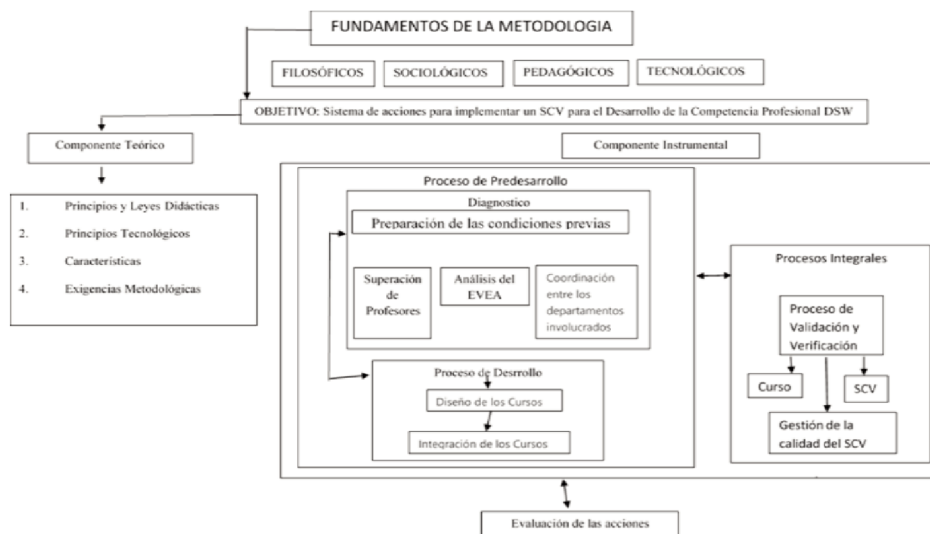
FUNDAMENTOS DE LA METODOLOGIA

FILOSÓFICOS

SOCIOLÓGICOS

PEDAGÓGICOS

TECNOLÓGICOS

OBJETIVO: Sistema de acciones para implementar un SCV para el Desarrollo de la Competencia Profesional DSW

Componente Teórico

1. Principios y Leyes Didácticas
2. Principios Tecnológicos
3. Características
4. Exigencias Metodológicas

Componente Instrumental

Proceso de Predesarrollo

Diagnostico

Preparación de las condiciones previas

Superación de Profesores

Análisis del EVEA

Coordinación entre los departamentos involucrados

Proceso de Desrrollo

Diseño de los Cursos

Integración de los Cursos

Procesos Integrales

Proceso de Validación y Verificación

Curso

SCV

Gestión de la calidad del SCV

Evaluación de las acciones